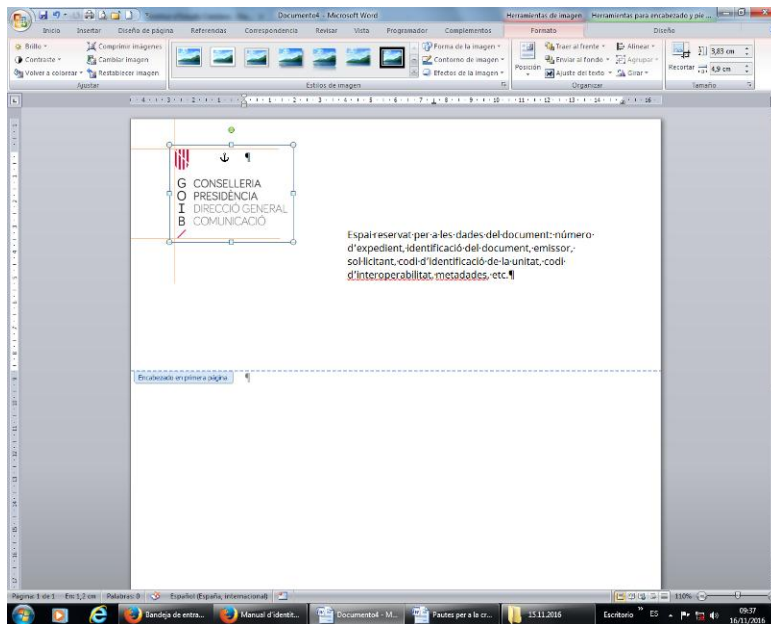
Documento4 - Microsoft Word

Herramientas de imagen Herramientas para encabezado y pie ...

Inicio Insertar Diseño de página Referencias Correspondencia Revisar Vista Programador Complementos Formato Diseño

Brillo Comprimir imágenes
Contraste Cambiar imagen
Volver a colorear Restablecer imagen
Ajustar

Estilos de imagen

Forma de la imagen
Contorno de imagen
Efectos de la imagen

Posición
Traer al frente
Enviar al fondo
Ajuste del texto
Alinear
Agrupar
Girar
Organizar

Recortar
3,83 cm
4,9 cm
Tamaño

G CONSELLERIA
O PRESIDÈNCIA
I DIRECCIÓ GENERAL
B COMUNICACIÓ

Espai reservat per a les dades del document: número d'expedient, identificació del document, emissor, sol·licitant, codi d'identificació de la unitat, codi d'interoperabilitat, metadades, etc.¶

Encabezado en primera página

Página: 1 de 1 En: 1,2 cm Palabras: 0 Español (España, internacional) 110%

Bandeja de entra... Manual d'identit... Documento4 - M... Pautes per a la cr... 15.11.2016 Escritorio ES 09:37 16/11/2016